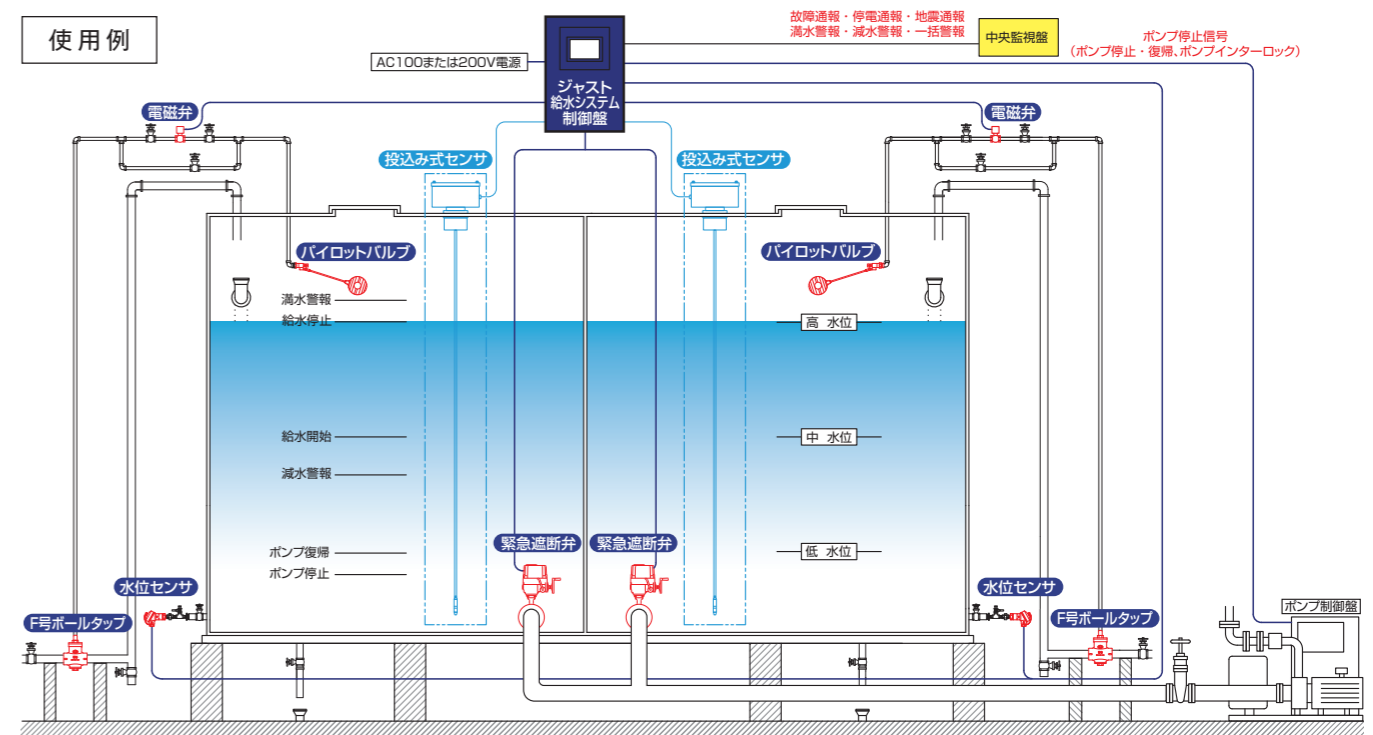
使用例

AC100または200V電源

ジャスト給水システム制御盤

故障通報・停電通報・地震通報
満水警報・減水警報・一括警報

中央監視盤

ポンプ停止信号
（ポンプ停止・復帰、ポンプインターロック）

電磁弁

電磁弁

投込み式センサ

投込み式センサ

パイロットバルブ

パイロットバルブ

満水警報

給水停止

高 水位

給水開始

中 水位

減水警報

ポンプ復帰

ポンプ停止

低 水位

緊急遮断弁

緊急遮断弁

水位センサ

水位センサ

F号ボールタップ

F号ボールタップ

ポンプ制御盤